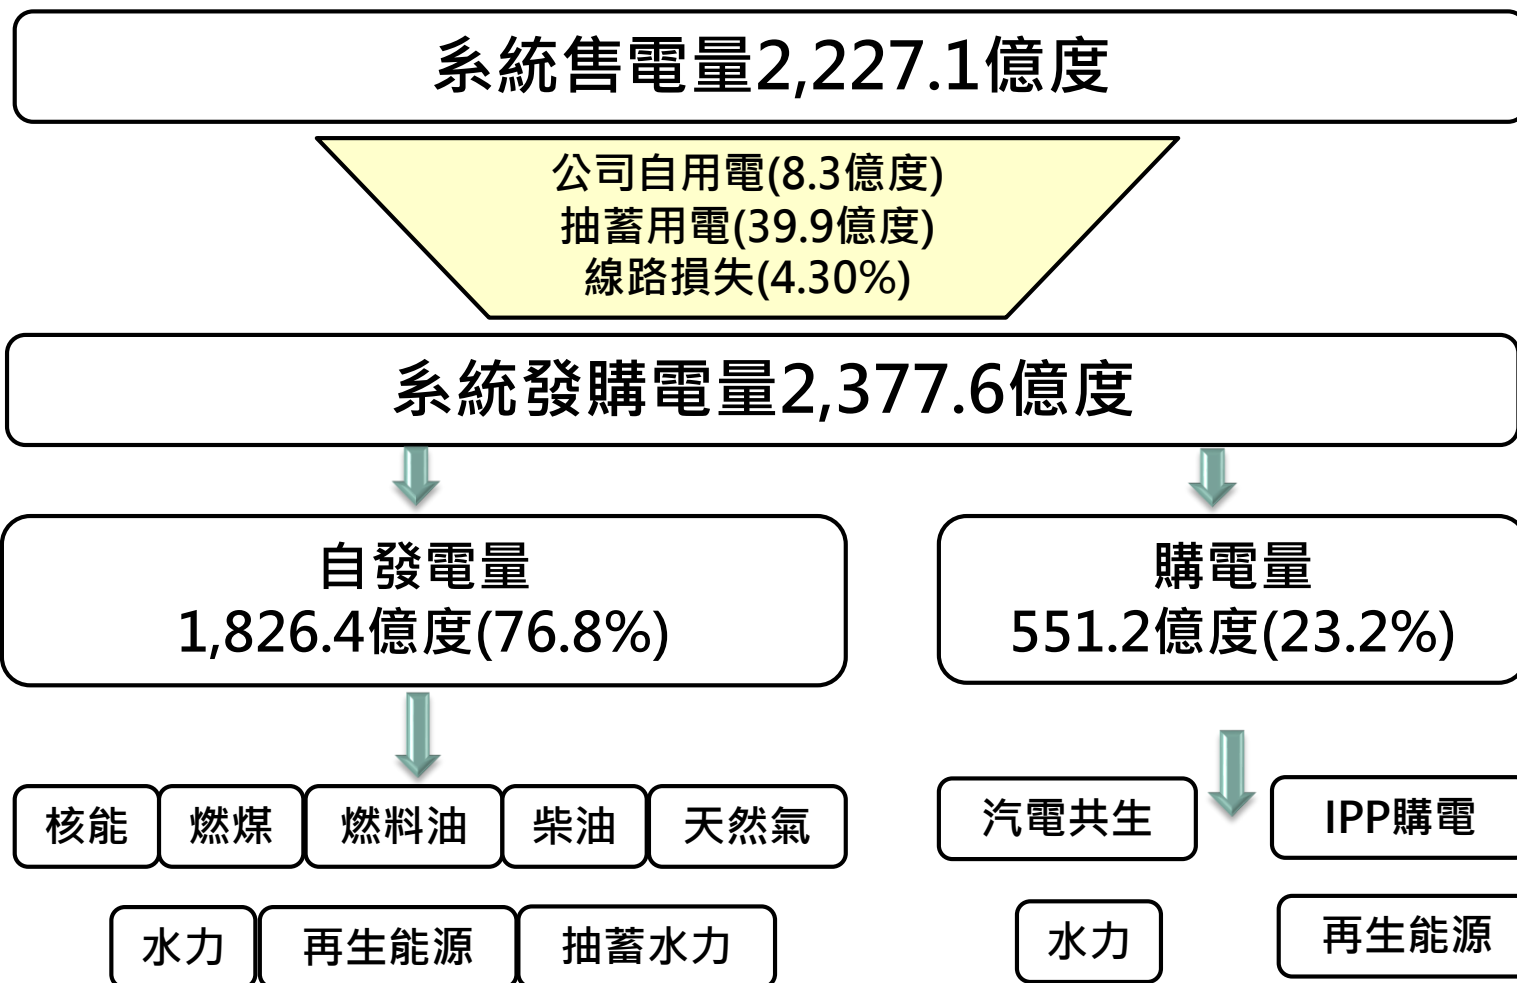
系統售電量2,227.1億度

公司自用電(8.3億度)
抽蓄用電(39.9億度)
線路損失(4.30%)

系統發購電量2,377.6億度

自發電量
1,826.4億度(76.8%)

購電量
551.2億度(23.2%)

核能 燃煤 燃料油 柴油 天然氣

水力 再生能源 抽蓄水力

汽電共生 IPP購電

水力 再生能源